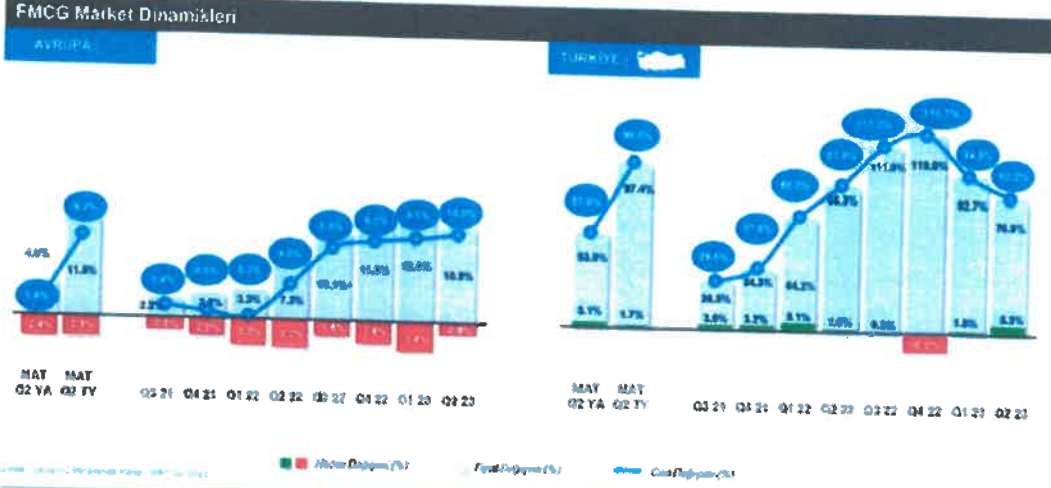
FMCG Market Dinamikleri

AVRUPA

4.0%

11.8%

2.2%

3.4%

3.3%

7.3%

10.9%

11.5%

10.5%

10.8%

MAT Q2 YA

MAT Q2 TY

Q3 21

Q4 21

Q1 22

Q2 22

Q3 22

Q4 22

Q1 23

Q2 23

TÜRKİYE

53.8%

97.4%

36.5%

54.5%

64.2%

96.3%

111.0%

110.0%

82.7%

76.9%

3.1%

1.7%

3.0%

3.3%

3.1%

1.0%

0.3%

1.8%

5.3%

MAT Q2 YA

MAT Q2 TY

Q3 21

Q4 21

Q1 22

Q2 22

Q3 22

Q4 22

Q1 23

Q2 23

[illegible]

Hacim Değişimi (%)

Fiyat Değişimi (%)

Ciro Değişimi (%)